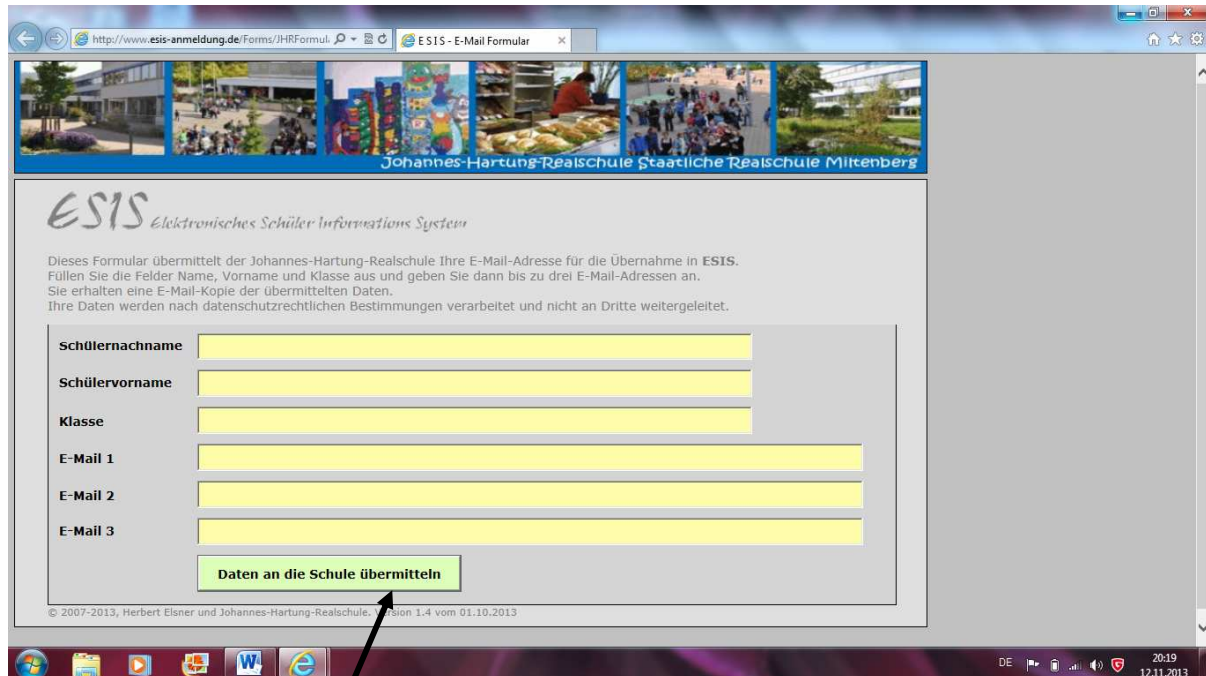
http://www.esis-anmeldung.de/Forms/JHRFormul

ESIS - E-Mail Formular

Johannes-Hartung-Realschule Staatliche Realschule Miltenberg

ESIS Elektronisches Schüler Informations System

Dieses Formular übermittelt der Johannes-Hartung-Realschule Ihre E-Mail-Adresse für die Übernahme in ESIS.
Füllen Sie die Felder Name, Vorname und Klasse aus und geben Sie dann bis zu drei E-Mail-Adressen an.
Sie erhalten eine E-Mail-Kopie der übermittelten Daten.
Ihre Daten werden nach datenschutzrechtlichen Bestimmungen verarbeitet und nicht an Dritte weitergeleitet.

Schülernachname

Schülervorname

Klasse

E-Mail 1

E-Mail 2

E-Mail 3

Daten an die Schule übermitteln

© 2007-2013, Herbert Elsner und Johannes-Hartung-Realschule. Version 1.4 vom 01.10.2013

DE 20:19 12.11.2013